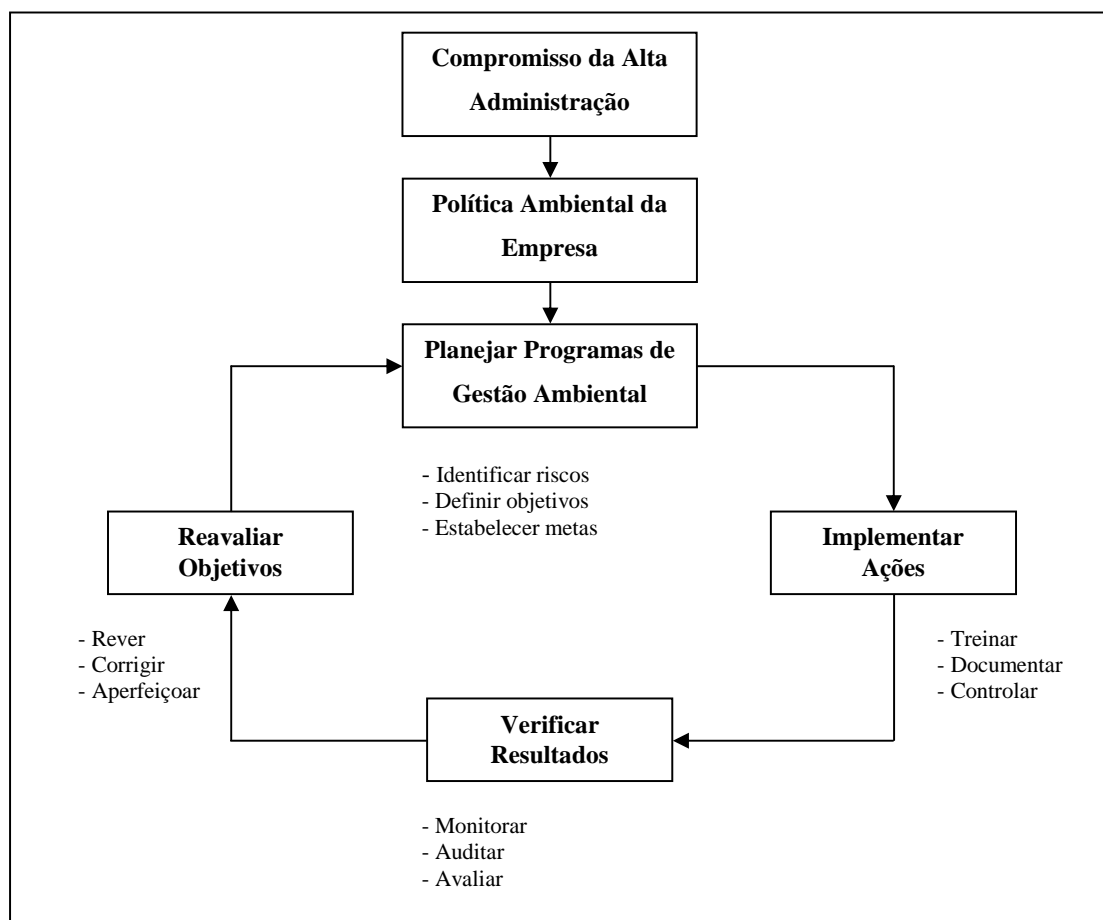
Compromisso da Alta Administração

Política Ambiental da Empresa

Planejar Programas de Gestão Ambiental

- Identificar riscos
- Definir objetivos
- Estabelecer metas

Reavaliar Objetivos

Implementar Ações

- Rever
- Corrigir
- Aperfeiçoar

- Treinar
- Documentar
- Controlar

Verificar Resultados

- Monitorar
- Auditar
- Avaliar